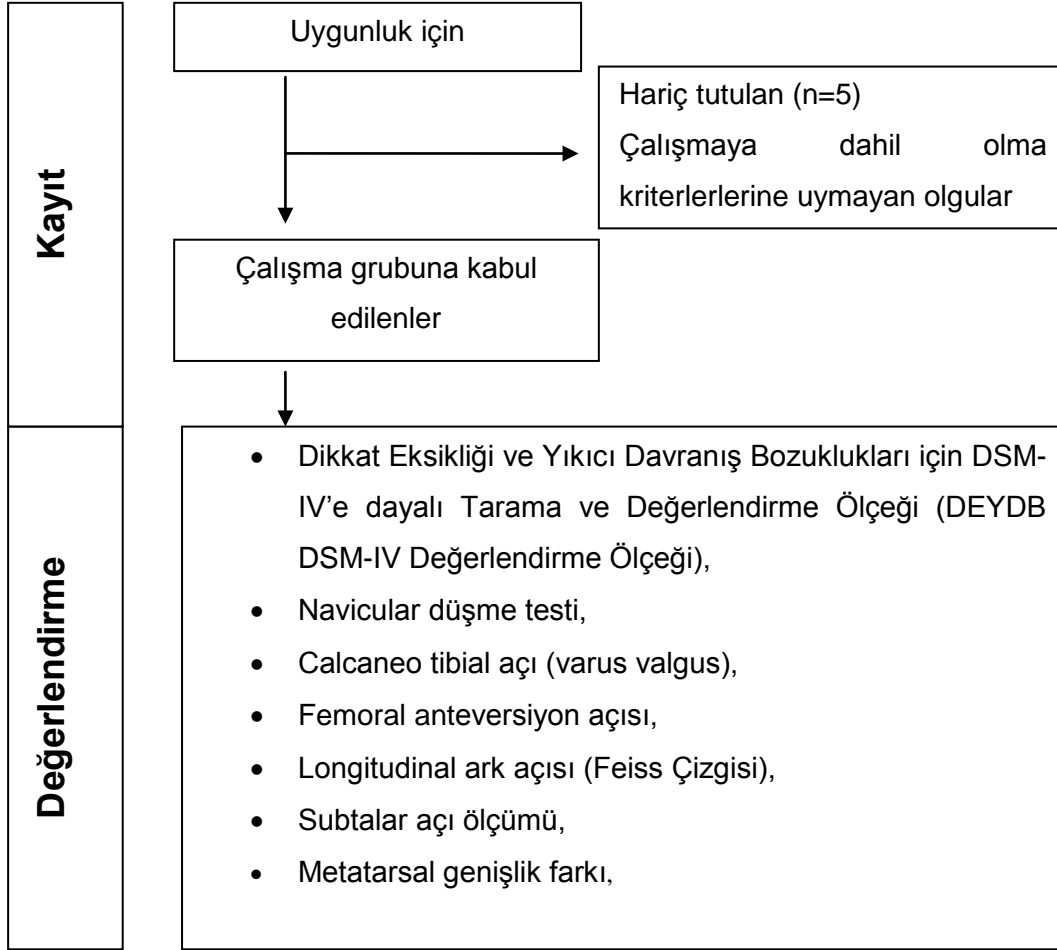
Kayıt

Uygunluk için

Hariç tutulan (n=5)
Çalışmaya dahil olma kriterlerlerine uymayan olgular

Çalışma grubuna kabul edilenler

Değerlendirme

- Dikkat Eksikliği ve Yıkıcı Davranış Bozuklukları için DSM-IV'e dayalı Tarama ve Değerlendirme Ölçeği (DEYDB DSM-IV Değerlendirme Ölçeği),
- Navicular düşme testi,
- Calcaneo tibial açı (varus valgus),
- Femoral anteversiyon açısı,
- Longitudinal ark açısı (Feiss Çizgisi),
- Subtalar açı ölçümü,
- Metatarsal genişlik farkı,